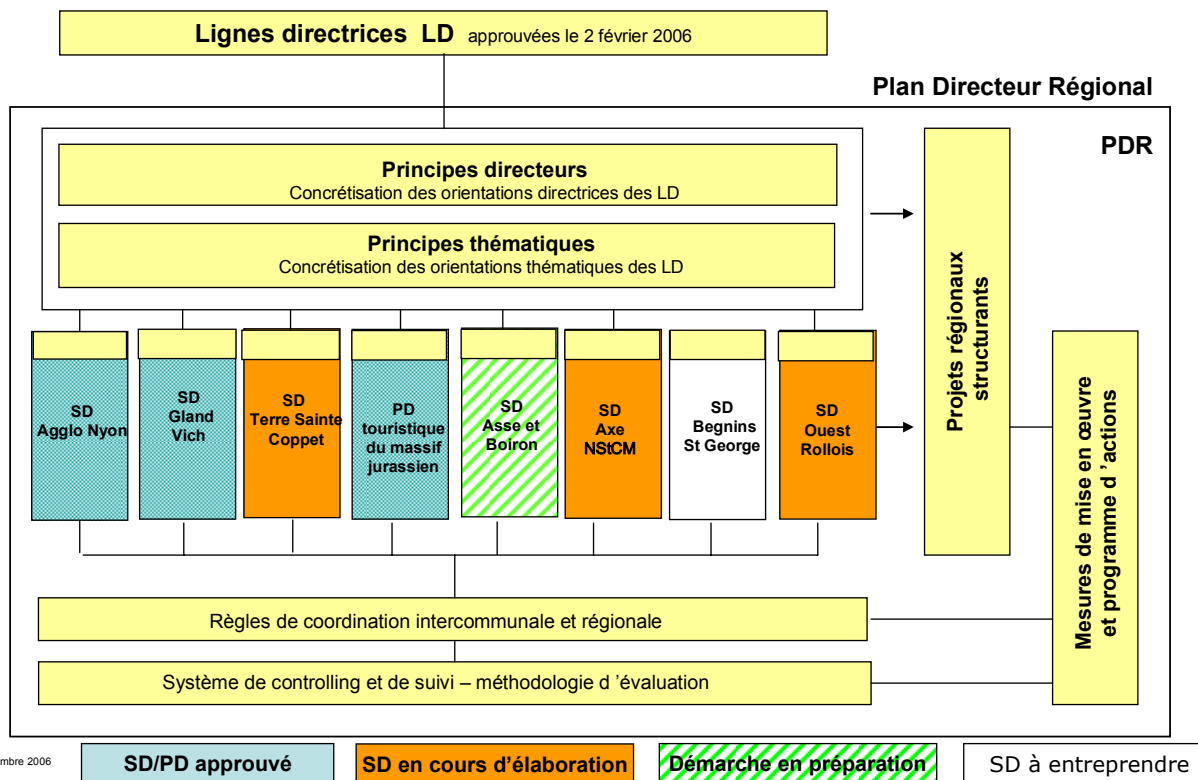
**Lignes directrices LD** approuvées le 2 février 2006

**Plan Directeur Régional**

**PDR**

**Principes directeurs**
Concrétisation des orientations directrices des LD

**Principes thématiques**
Concrétisation des orientations thématiques des LD

**Projets régionaux structurants**

SD Agglo Nyon

SD Gland Vich

SD Terre Sainte Coppet

PD touristique du massif jurassien

SD Asse et Boiron

SD Axe NStCM

SD Begnins St George

SD Ouest Rollois

**Mesures de mise en œuvre et programme d 'actions**

Règles de coordination intercommunale et régionale

Système de controlling et de suivi – méthodologie d 'évaluation

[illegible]mbre 2006

SD/PD approuvé

SD en cours d'élaboration

Démarche en préparation

SD à entreprendre